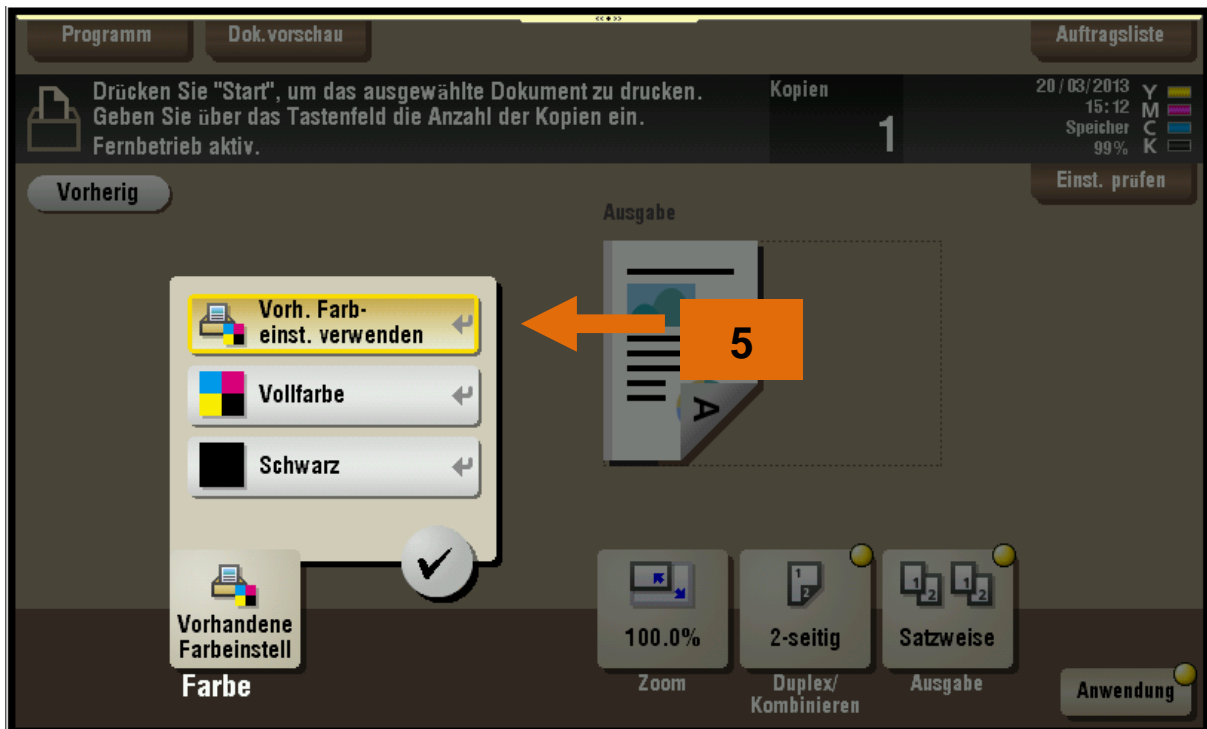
Programm
Dok.vorschau
Auftragsliste

Drücken Sie "Start", um das ausgewählte Dokument zu drucken.
Geben Sie über das Tastenfeld die Anzahl der Kopien ein.
Fernbetrieb aktiv.

Kopien
1

20/03/2013
15:12
Speicher
99%
Y
M
C
K

Vorherig
Einst. prüfen

Ausgabe

Vorh. Farb-einst. verwenden
Vollfarbe
Schwarz

5

Vorhandene Farbeinstell
Farbe

100.0%
Zoom

2-seitig
Duplex/ Kombinieren

Satzweise
Ausgabe

Anwendung